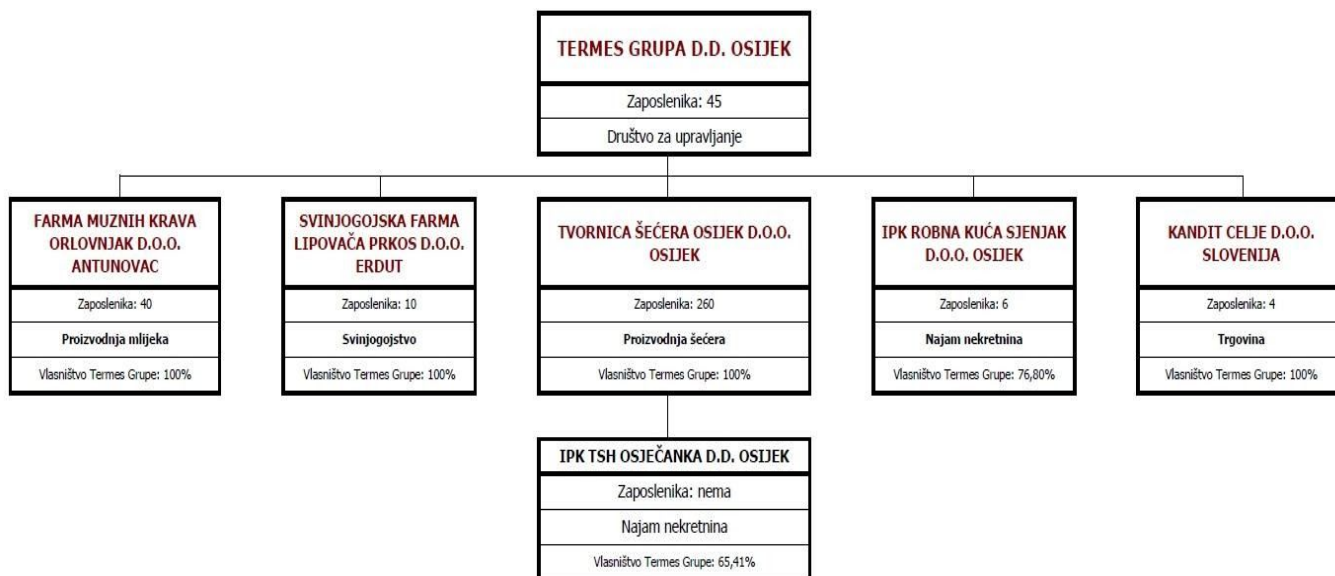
TERMES GRUPA D.D. OSIJEK

Zaposlenika: 45

Društvo za upravljanje

FARMA MUZNIH KRAVA ORLOVNJAK D.O.O. ANTUNOVAC

Zaposlenika: 40

Proizvodnja mlijeka

Vlasništvo Termes Grupe: 100%

SVINJOGOJSKA FARMA LIPOVAČA PRKOS D.O.O. ERDUT

Zaposlenika: 10

Svinjogojstvo

Vlasništvo Termes Grupe: 100%

TVORNICA ŠEĆERA OSIJEK D.O.O. OSIJEK

Zaposlenika: 260

Proizvodnja šećera

Vlasništvo Termes Grupe: 100%

IPK ROBNA KUĆA SJENJAK D.O.O. OSIJEK

Zaposlenika: 6

Najam nekretnina

Vlasništvo Termes Grupe: 76,80%

KANDIT CELJE D.O.O. SLOVENIJA

Zaposlenika: 4

Trgovina

Vlasništvo Termes Grupe: 100%

IPK TSH OSJEČANKA D.D. OSIJEK

Zaposlenika: nema

Najam nekretnina

Vlasništvo Termes Grupe: 65,41%